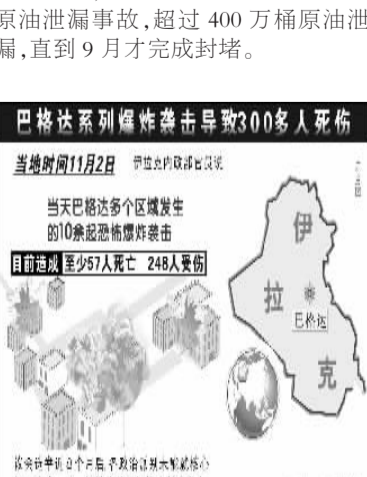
原油泄漏事故,超过 400 万桶原油泄漏,直到 9 月才完成封堵。

巴格达系列爆炸袭击导致300多人死伤

当地时间11月2日 伊拉克内政部官员说

当天巴格达多个区域发生的10余起恐怖爆炸袭击

目前造成 至少57人死亡 248人受伤

伊

拉

巴格达

克

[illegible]